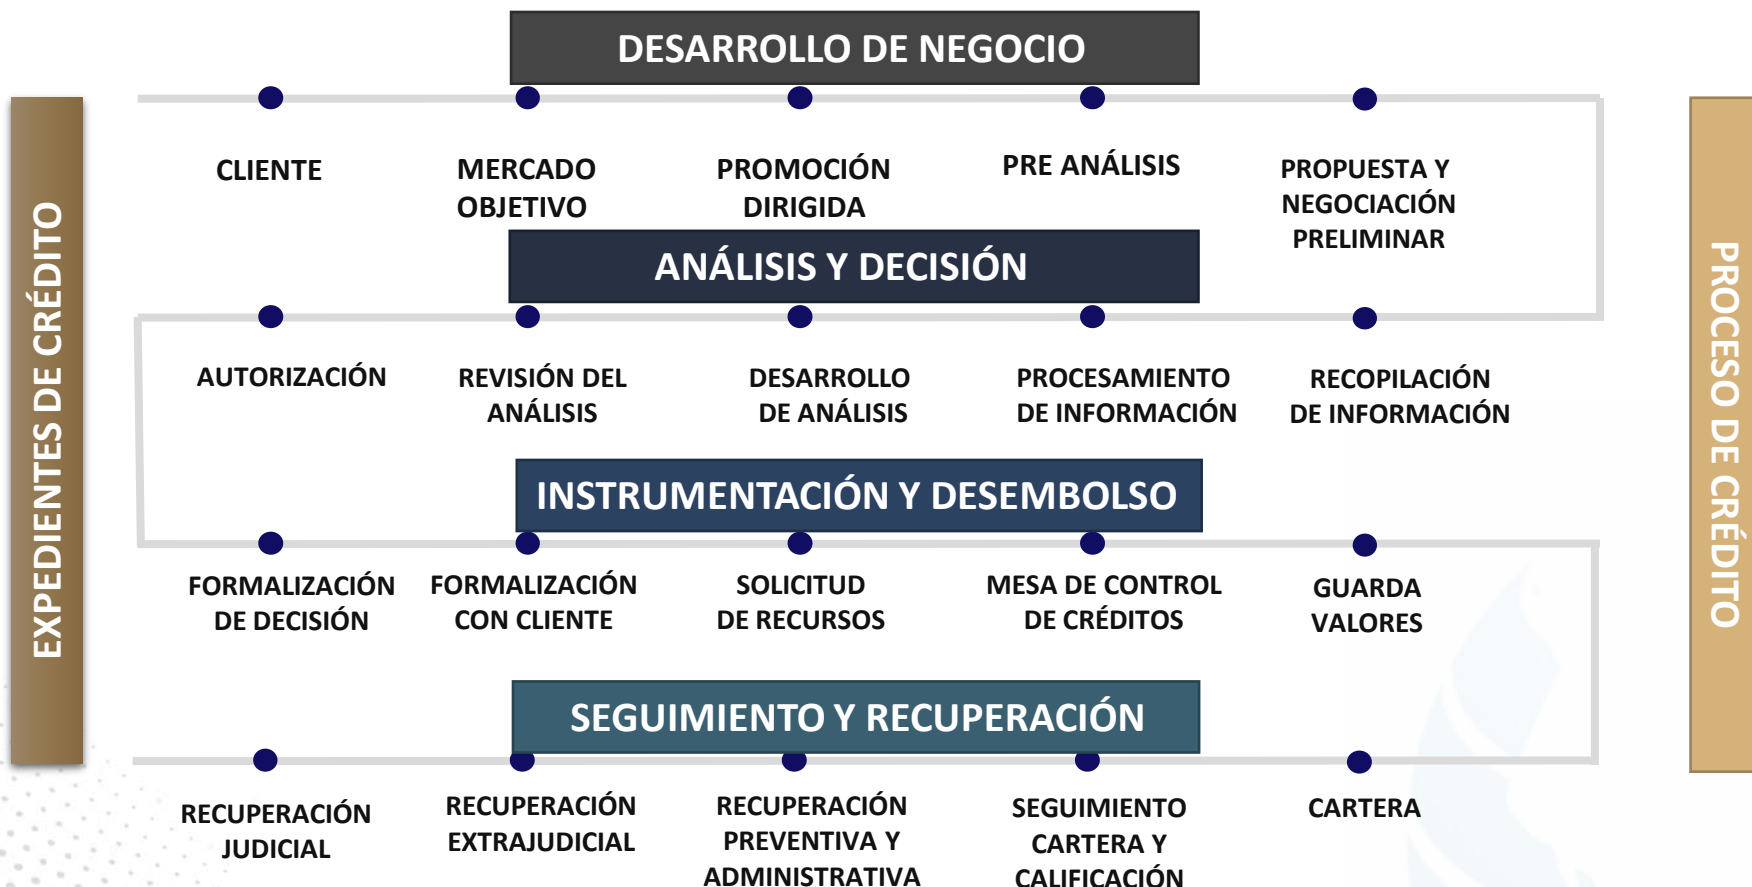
EXPEDIENTES DE CRÉDITO

DESARROLLO DE NEGOCIO

CLIENTE

MERCADO OBJETIVO

PROMOCIÓN DIRIGIDA

PRE ANÁLISIS

PROPUESTA Y NEGOCIACIÓN PRELIMINAR

ANÁLISIS Y DECISIÓN

AUTORIZACIÓN

REVISIÓN DEL ANÁLISIS

DESARROLLO DE ANÁLISIS

PROCESAMIENTO DE INFORMACIÓN

RECOPILACIÓN DE INFORMACIÓN

INSTRUMENTACIÓN Y DESEMBOLSO

FORMALIZACIÓN DE DECISIÓN

FORMALIZACIÓN CON CLIENTE

SOLICITUD DE RECURSOS

MESA DE CONTROL DE CRÉDITOS

GUARDA VALORES

SEGUIMIENTO Y RECUPERACIÓN

RECUPERACIÓN JUDICIAL

RECUPERACIÓN EXTRAJUDICIAL

RECUPERACIÓN PREVENTIVA Y ADMINISTRATIVA

SEGUIMIENTO CARTERA Y CALIFICACIÓN

CARTERA

PROCESO DE CRÉDITO